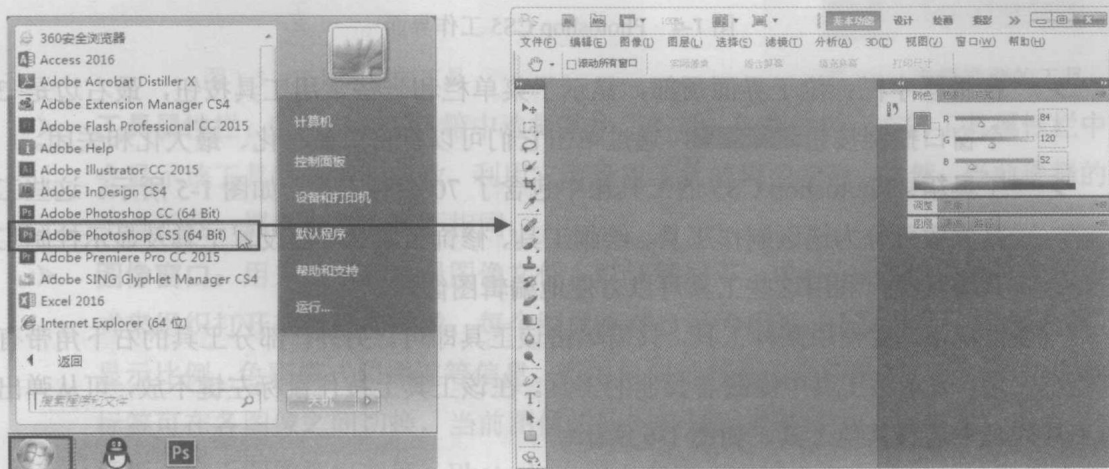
360安全浏览器
Access 2016
Adobe Acrobat Distiller X
Adobe Extension Manager CS4
Adobe Flash Professional CC 2015
Adobe Help
Adobe Illustrator CC 2015
Adobe InDesign CS4
Adobe Photoshop CC (64 Bit)
Adobe Photoshop CS5 (64 Bit)
Adobe Premiere Pro CC 2015
Adobe SING Glyphlet Manager CS4
Excel 2016
Internet Explorer (64 位)
返回
搜索程序和文件

计算机
控制面板
设备和打印机
默认程序
帮助和支持
运行...
关机

Ps

基本功能 设计 绘画 摄影 >>

文件(F) 编辑(E) 图像(I) 图层(L) 选择(S) 滤镜(T) 分析(A) 3D(D) 视图(V) 窗口(W) 帮助(H)

滚动所有窗口 实际像素 适合屏幕 填充屏幕 打印尺寸

颜色 色板 样式
R 84
G 120
B 52
调整 蒙版
图层 通道 路径

T